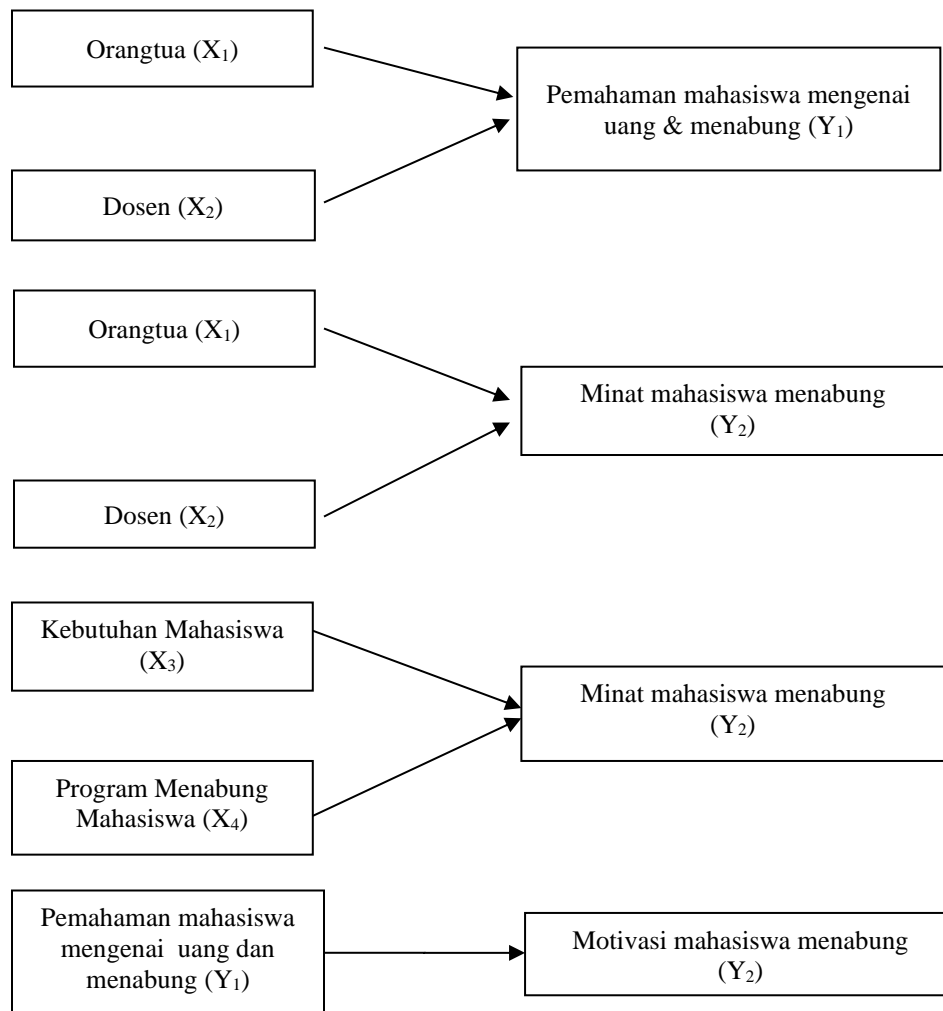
Orangtua ($X_1$)

Dosen ($X_2$)

Pemahaman mahasiswa mengenai uang & menabung ($Y_1$)

Orangtua ($X_1$)

Dosen ($X_2$)

Minat mahasiswa menabung ($Y_2$)

Kebutuhan Mahasiswa ($X_3$)

Program Menabung Mahasiswa ($X_4$)

Minat mahasiswa menabung ($Y_2$)

Pemahaman mahasiswa mengenai uang dan menabung ($Y_1$)

Motivasi mahasiswa menabung ($Y_2$)